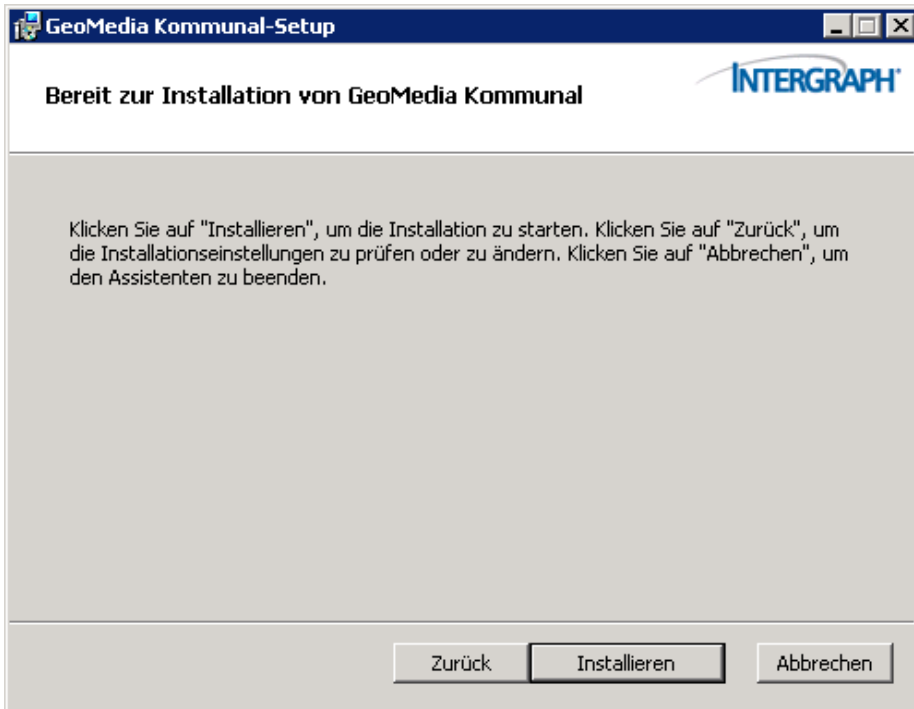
GeoMedia Kommunal-Setup

Bereit zur Installation von GeoMedia Kommunal

INTERGRAPH

Klicken Sie auf "Installieren", um die Installation zu starten. Klicken Sie auf "Zurück", um die Installationseinstellungen zu prüfen oder zu ändern. Klicken Sie auf "Abbrechen", um den Assistenten zu beenden.

Zurück | Installieren | Abbrechen